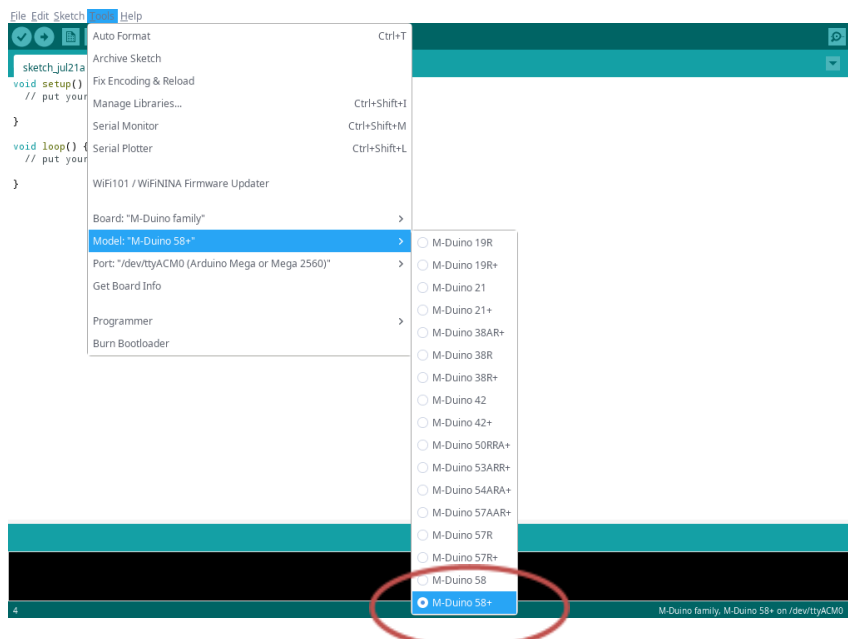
File Edit Sketch Tools Help

sketch_jul21a
void setup() {
  // put your
}

void loop() {
  // put your
}

Auto Format Ctrl+T
Archive Sketch
Fix Encoding & Reload
Manage Libraries... Ctrl+Shift+I
Serial Monitor Ctrl+Shift+M
Serial Plotter Ctrl+Shift+L
WiFi101 / WiFiNINA Firmware Updater
Board: "M-Duino family"
Model: "M-Duino 58+"
Port: "/dev/ttyACM0 (Arduino Mega or Mega 2560)"
Get Board Info
Programmer
Burn Bootloader

M-Duino 19R
M-Duino 19R+
M-Duino 21
M-Duino 21+
M-Duino 38AR+
M-Duino 38R
M-Duino 38R+
M-Duino 42
M-Duino 42+
M-Duino 50RRA+
M-Duino 53ARR+
M-Duino 54ARA+
M-Duino 57AAR+
M-Duino 57R
M-Duino 57R+
M-Duino 58
M-Duino 58+

4
M-Duino family, M-Duino 58+ on /dev/ttyACM0